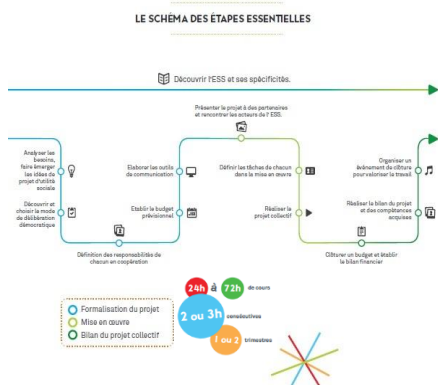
LE SCHÉMA DES ÉTAPES ESSENTIELLES

Découvrir l'ESS et ses spécificités.

Présenter le projet à des partenaires et rencontrer les acteurs de l'ESS.

Analyser les besoins, faire émerger les idées de projet d'utilité sociale

Découvrir et choisir la mode de délibération démocratique

Définition des responsabilités de chacun en coopération

Élaborer les outils de communication

Établir le budget prévisionnel

Définir les tâches de chacun dans la mise en œuvre

Réaliser le projet collectif

Clôturer un budget et établir le bilan financier

Organiser un événement de clôture pour valoriser le travail

Réaliser le bilan du projet et des compétences acquises

24h à 72h de cours

2 ou 3h consécutives

1 ou 2 trimestres

Formalisation du projet
Mise en œuvre
Bilan du projet collectif